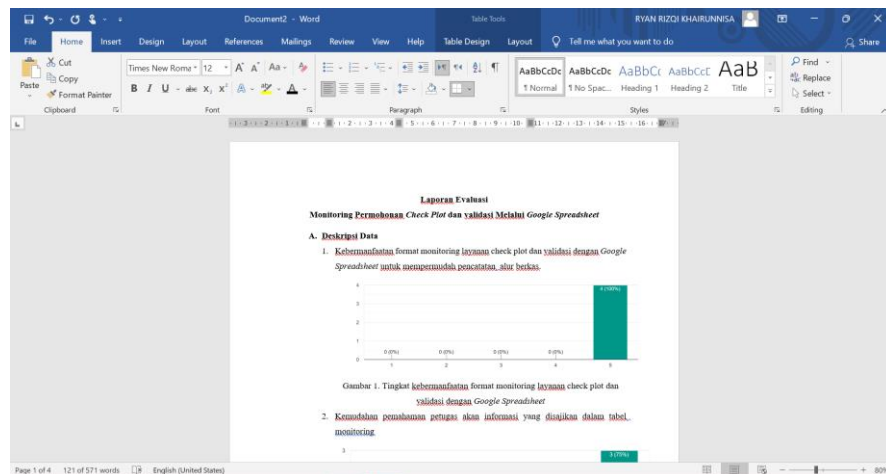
Document2 - Word

Table Tools

RYAN RIZQI KHAIRUNNISA

File Home Insert Design Layout References Mailings Review View Help Table Design Layout Tell me what you want to do Share

Cut
Copy
Format Painter
Paste
Clipboard

Times New Roma 12 A A Aa
B I U abc $x_2$ $x^2$ A
Font

Paragraph

AaBbCcDc ¶ Normal
AaBbCcDc ¶ No Spac...
AaBbCc Heading 1
AaBbCcC Heading 2
AaB Title
Styles

Find
Replace
Select
Editing

Laporan Evaluasi

Monitoring Permohonan Check Plot dan validasi Melalui Google Spreadsheet

A. Deskripsi Data

1. Kebermanfaatan format monitoring layanan check plot dan validasi dengan Google Spreadsheet untuk mempermudah pencatatan alur berkas.

4 (100%)
0 (0%) 0 (0%) 0 (0%) 0 (0%)
0 1 2 3 4
1 2 3 4 5

Gambar 1. Tingkat kebermanfaatan format monitoring layanan check plot dan validasi dengan Google Spreadsheet

2. Kemudahan pemahaman petugas akan informasi yang disajikan dalam tabel monitoring

3
3 (75%)

Page 1 of 4 121 of 571 words English (United States)
80%